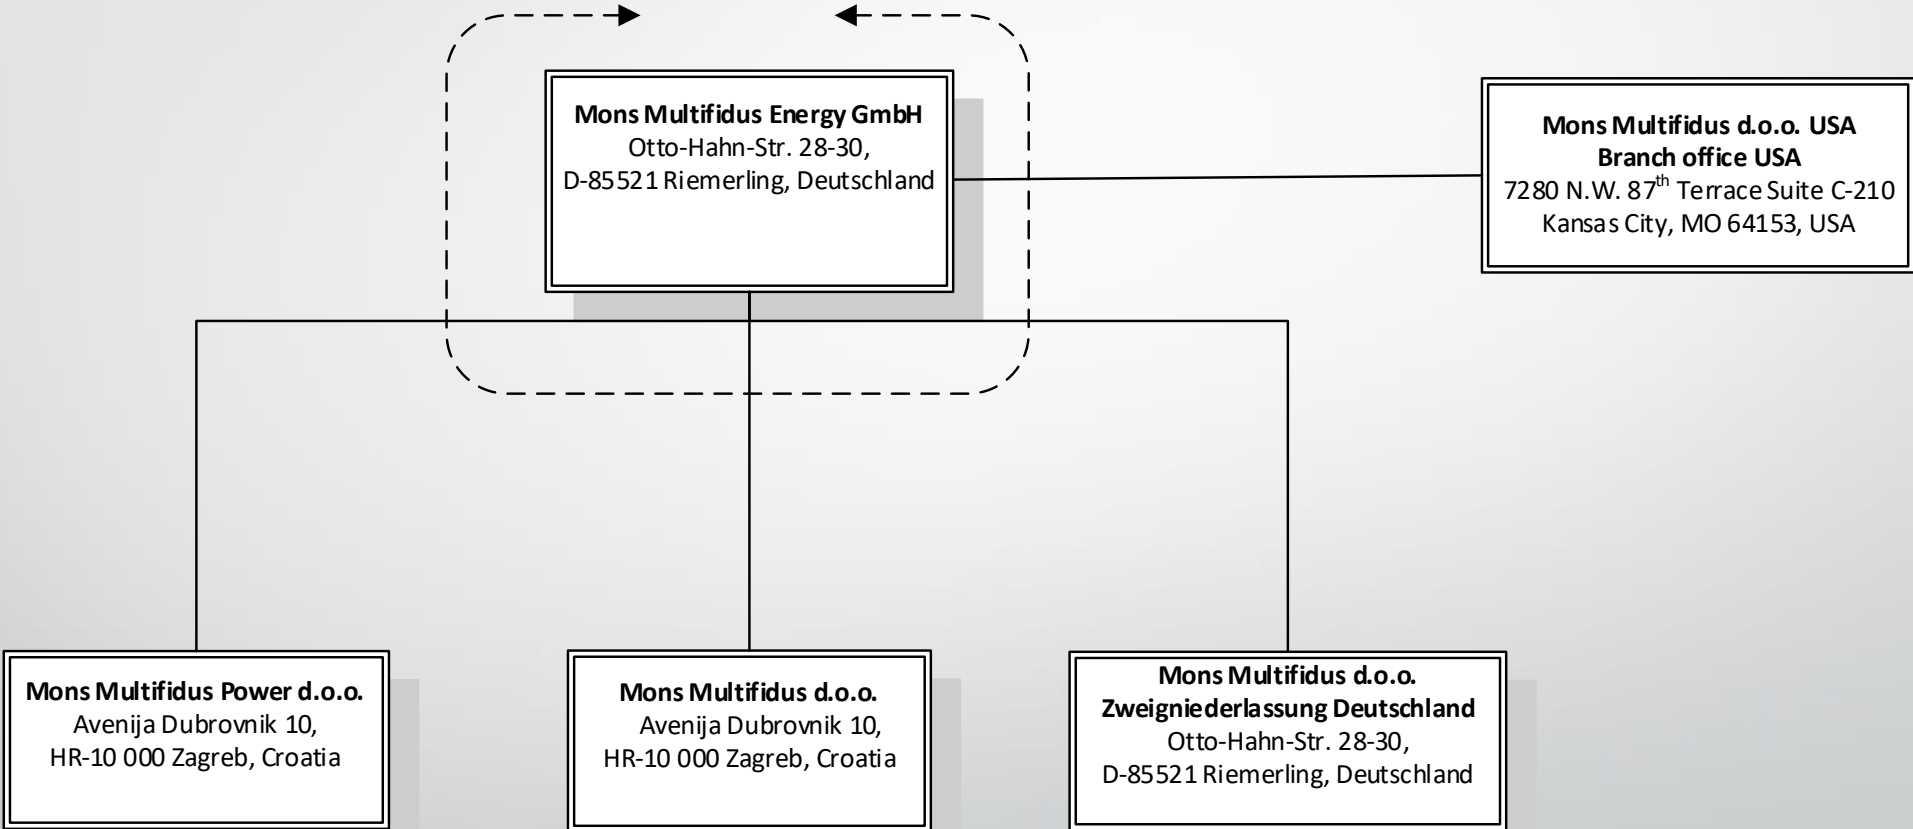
**Mons Multifidus Energy GmbH**
Otto-Hahn-Str. 28-30,
D-85521 Riemerling, Deutschland

**Mons Multifidus d.o.o. USA**
**Branch office USA**
7280 N.W. 87$^{th}$ Terrace Suite C-210
Kansas City, MO 64153, USA

**Mons Multifidus Power d.o.o.**
Avenija Dubrovnik 10,
HR-10 000 Zagreb, Croatia

**Mons Multifidus d.o.o.**
Avenija Dubrovnik 10,
HR-10 000 Zagreb, Croatia

**Mons Multifidus d.o.o.**
**Zweigniederlassung Deutschland**
Otto-Hahn-Str. 28-30,
D-85521 Riemerling, Deutschland